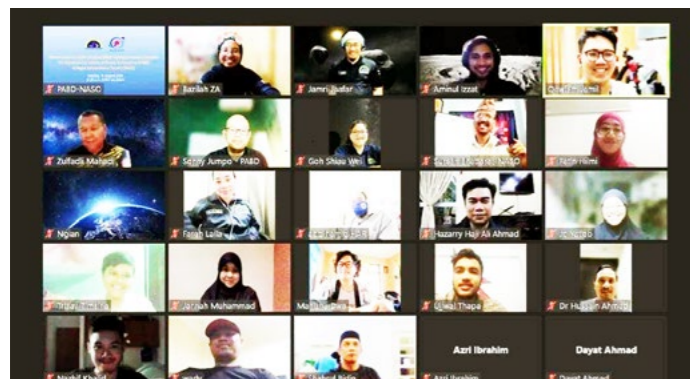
PABO-NASO

Bazilah ZA

Jamri Jaafar

Aminul Izzat

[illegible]

Zulfadli Mahadi

Sonny Jumpo PABO

Goh Shiau Wei

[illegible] NASO

Fitri Hilmi

Ngian

Farah Laila

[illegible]

Hazarry Haji Ali Ahmad

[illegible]

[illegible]

Jannah Muhammad

Ma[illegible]

Ujwal Thapa

Dr Hussain Ahmad

Nashif Khalid

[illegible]

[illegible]

Azri Ibrahim

Azri Ibrahim

Dayat Ahmad

Dayat Ahmad